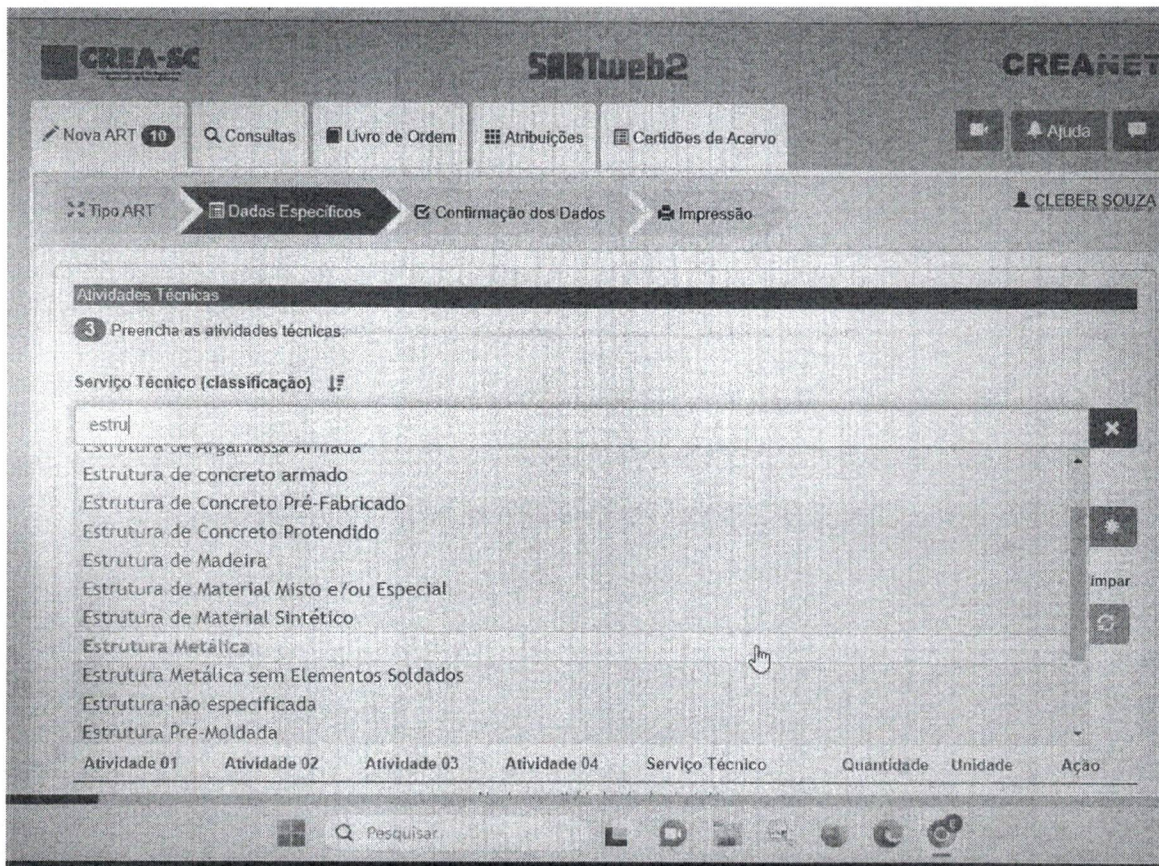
CREA-SC

SAKTweb2

CREANET

Nova ART 10
Consultas
Livro de Ordem
Atribuições
Certidões de Acervo

Ajuda

Tipo ART
Dados Específicos
Confirmação dos Dados
Impressão

CLEBER SOUZA

Atividades Técnicas

3 Preencha as atividades técnicas:

Serviço Técnico (classificação)

estru

Estrutura de Argamassa Armada
Estrutura de concreto armado
Estrutura de Concreto Pré-Fabricado
Estrutura de Concreto Protendido
Estrutura de Madeira
Estrutura de Material Misto e/ou Especial
Estrutura de Material Sintético
Estrutura Metálica
Estrutura Metálica sem Elementos Soldados
Estrutura não especificada
Estrutura Pré-Moldada

impar

| Atividade 01 | Atividade 02 | Atividade 03 | Atividade 04 | Serviço Técnico | Quantidade | Unidade | Ação |
|---|---|---|---|---|---|---|---|

Pesquisar